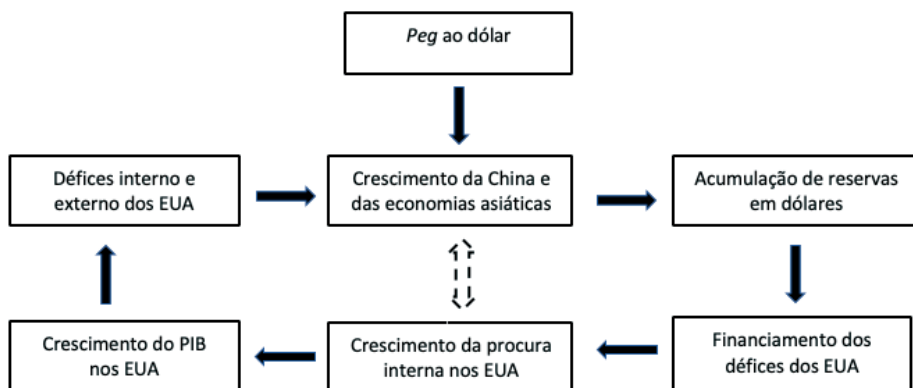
Peg ao dólar

Défices interno e externo dos EUA

Crescimento da China e das economias asiáticas

Acumulação de reservas em dólares

Crescimento do PIB nos EUA

Crescimento da procura interna nos EUA

Financiamento dos défices dos EUA